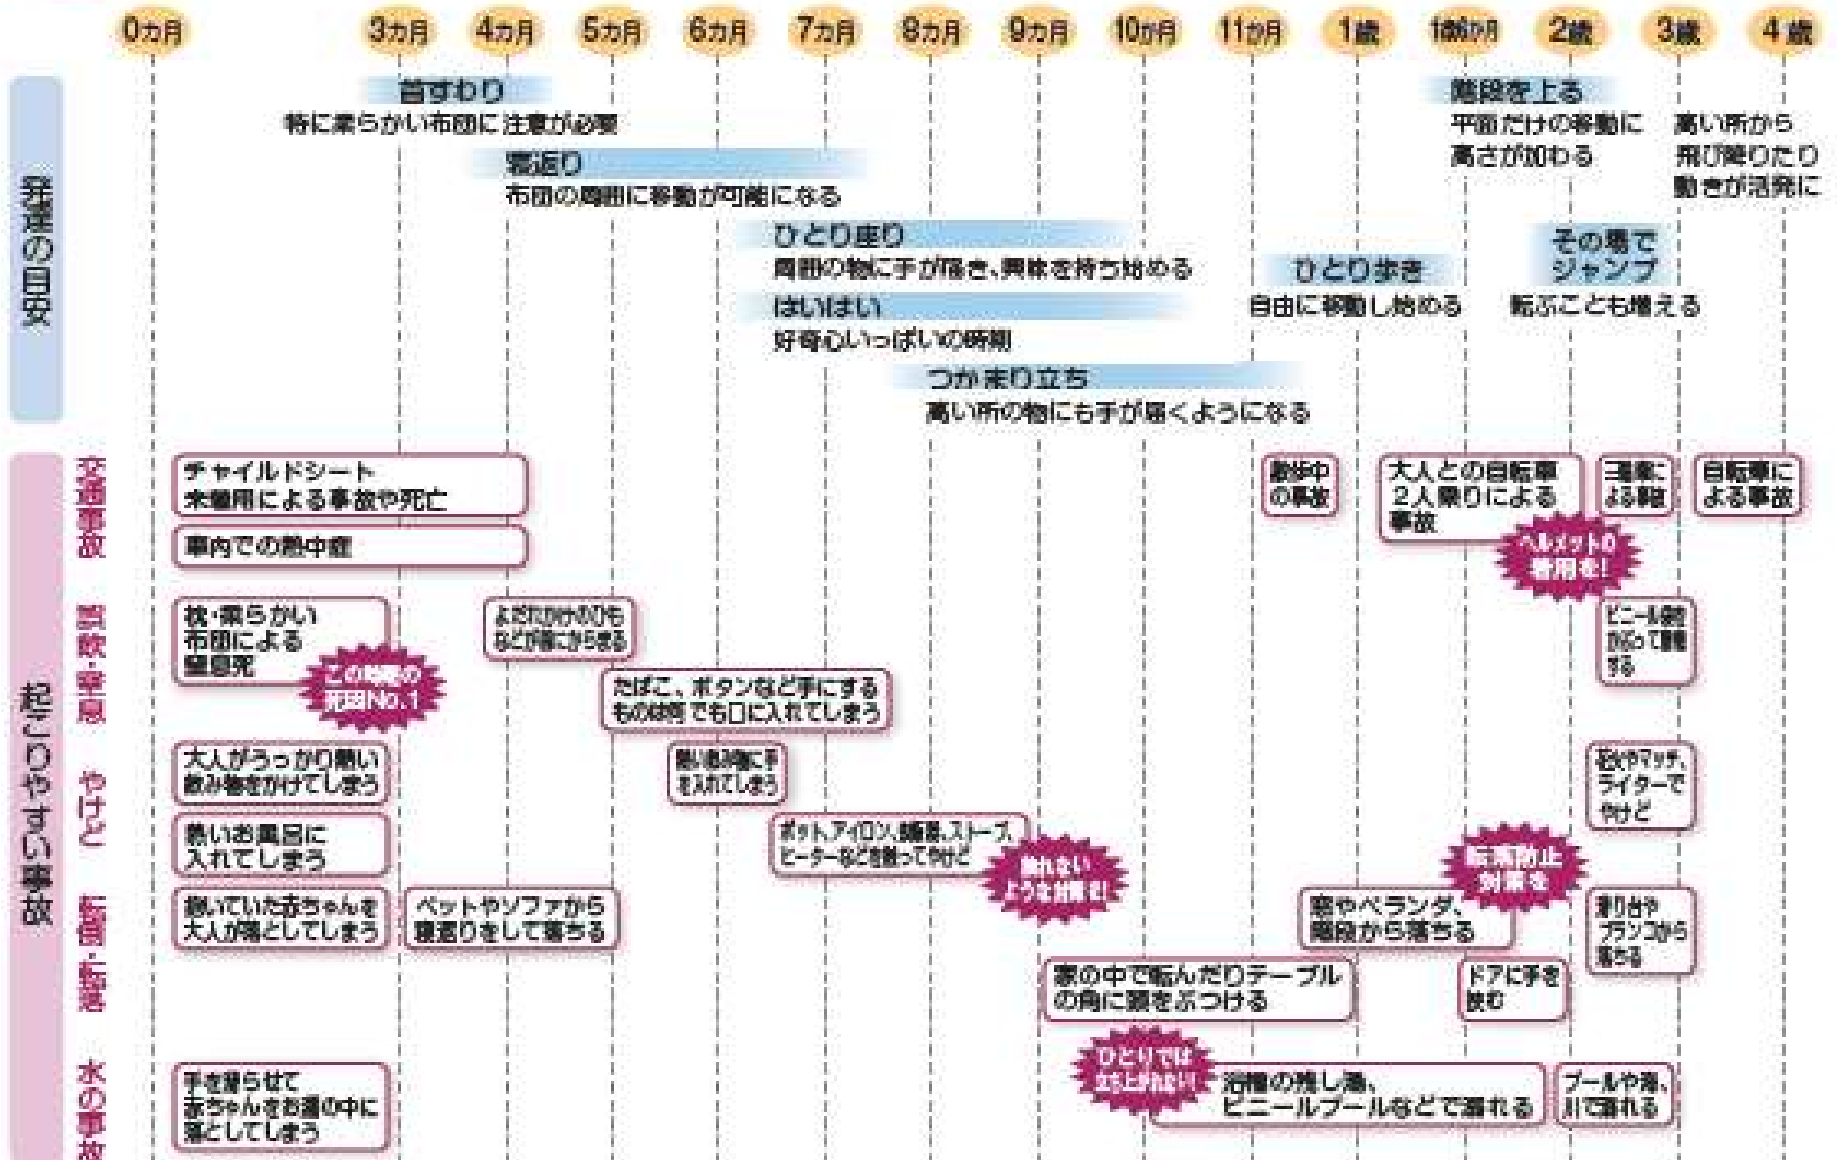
0カ月 3カ月 4カ月 5カ月 6カ月 7カ月 8カ月 9カ月 10か月 11か月 1歳 1歳6か月 2歳 3歳 4歳

発達の目安

首すわり
特に柔らかい布団に注意が必要

寝返り
布団の周囲に移動が可能になる

ひとり座り
周囲の物に手が届き、興味を持ち始める

はいはい
好奇心いっぱいの時期

つかまり立ち
高い所の物にも手が届くようになる

ひとり歩き
自由に移動し始める

階段を上る
平面だけの移動に高さが加わる

その場でジャンプ
転ぶことも増える

高い所から飛び降りたり動きが活発に

起こりやすい事故

交通事故
チャイルドシート未着用による事故や死亡
車内での熱中症
歩行中の事故
大人との自転車2人乗りによる事故
ヘルメットの着用を!
三輪車による事故
自転車による事故

誤飲・窒息
枕・柔らかい布団による窒息死
この時期の死因No.1
よだれかけのひもなどが首にからまる
たばこ、ボタンなど手にする物は何でも口に入れてしまう
ビニール袋をかぶって窒息する

やけど
大人がうっかり熱い飲み物をかけてしまう
熱い飲み物に手を入れてしまう
熱いお風呂に入れてしまう
ポット、アイロン、暖房、ストーブ、ヒーターなどを触ってやけど
触れないような対策を!
花火やマッチ、ライターでやけど

転倒・転落
抱いていた赤ちゃんを大人が落としてしまう
ベッドやソファから寝返りをして落ちる
家の中で転んだりテーブルの角に頭をぶつける
窓やベランダ、階段から落ちる
転落防止対策を
ドアに手を挟む
すべり台やブランコから落ちる

水の事故
手を滑らせて赤ちゃんをお湯の中に落としてしまう
ひとりでは水に近づけない!
浴槽の残し湯、ビニールプールなどで溺れる
プールや海、川で溺れる